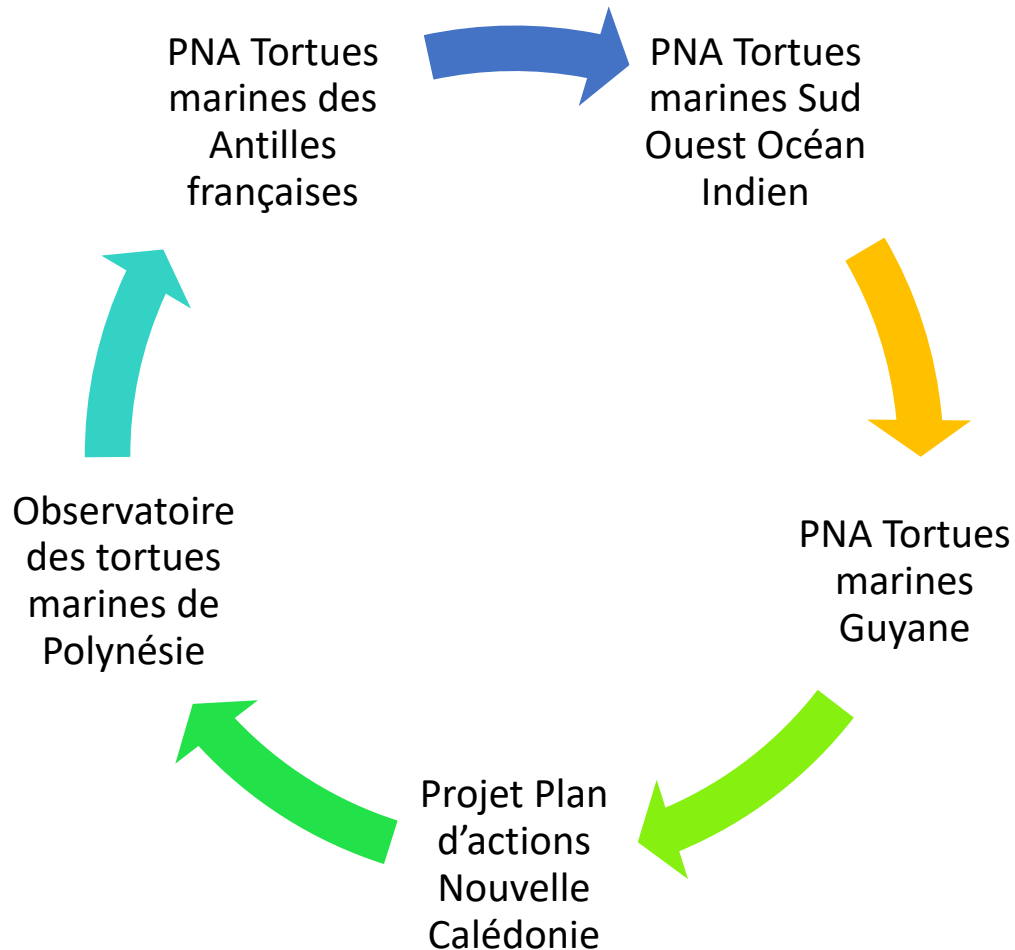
PNA Tortues marines des Antilles françaises

PNA Tortues marines Sud Ouest Océan Indien

PNA Tortues marines Guyane

Projet Plan d'actions Nouvelle Calédonie

Observatoire des tortues marines de Polynésie